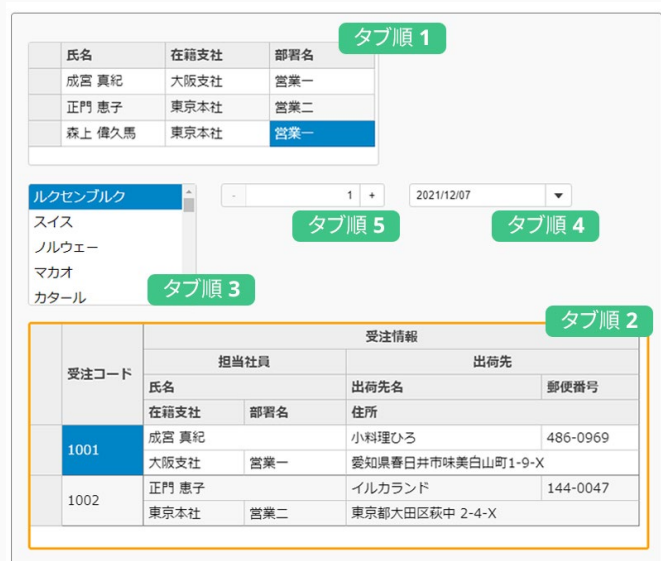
タブ順 1

| | 氏名 | 在籍支社 | 部署名 |
|---|---|---|---|
| | 成宮 真紀 | 大阪支社 | 営業一 |
| | 正門 恵子 | 東京本社 | 営業二 |
| | 森上 偉久馬 | 東京本社 | 営業一 |

ルクセンブルク
スイス
ノルウェー
マカオ
カタール

タブ順 3

- 1 +

タブ順 5

2021/12/07

タブ順 4

タブ順 2

| 受注コード | 受注情報 | | | |
|---|---|---|---|---|
| | 担当社員 | | 出荷先 | |
| | 氏名 | | 出荷先名 | 郵便番号 |
| | 在籍支社 | 部署名 | 住所 | |
| 1001 | 成宮 真紀 | | 小料理ひろ | 486-0969 |
| | 大阪支社 | 営業一 | 愛知県春日井市味美白山町1-9-X | |
| 1002 | 正門 恵子 | | イルカランド | 144-0047 |
| | 東京本社 | 営業二 | 東京都大田区萩中 2-4-X | |